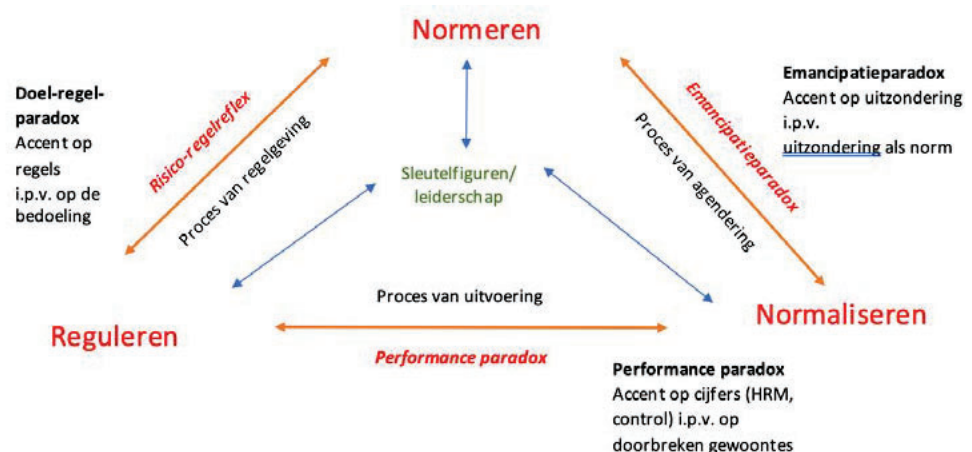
Normeren

Doel-regel-paradox
Accent op regels i.p.v. op de bedoeling

Risico-regelreflex

Proces van regelgeving

Sleutelfiguren/ leiderschap

Emancipatieparadox

Proces van agendering

Emancipatieparadox
Accent op uitzondering i.p.v. uitzondering als norm

Proces van uitvoering

Reguleren

Normaliseren

Performance paradox

Performance paradox
Accent op cijfers (HRM, control) i.p.v. op doorbreken gewoontes